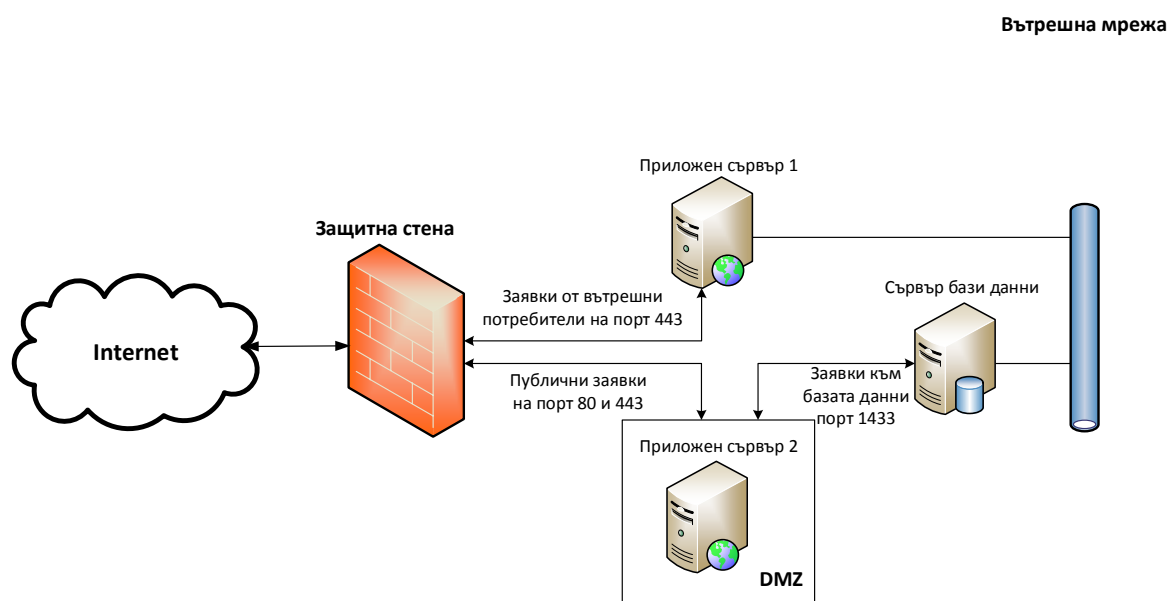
Вътрешна мрежа

Приложен сървър 1

Защитна стена

Заявки от вътрешни потребители на порт 443

Сървър бази данни

Internet

Публични заявки на порт 80 и 443

Заявки към базата данни порт 1433

Приложен сървър 2

DMZ